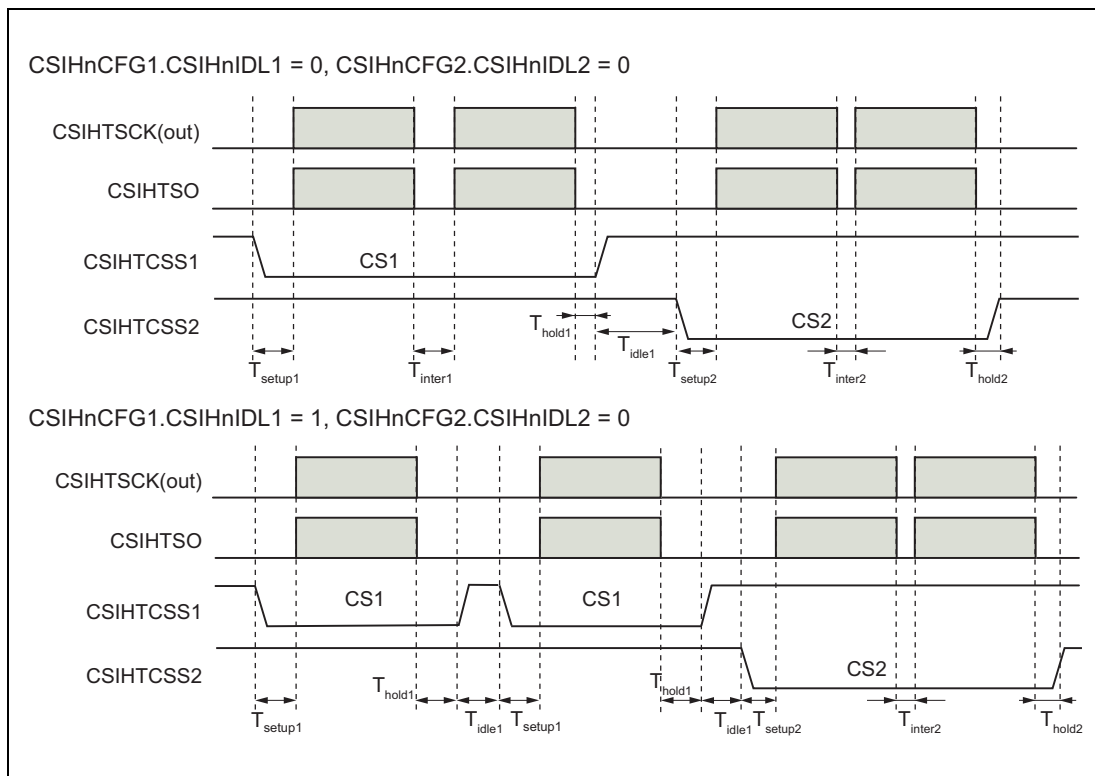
CSIHnCFG1.CSIHnIDL1 = 0, CSIHnCFG2.CSIHnIDL2 = 0

CSIHTSCK(out)

CSIHTSO

CSIHTCSS1

CS1

CSIHTCSS2

$T_{hold1}$

CS2

$T_{idle1}$

$T_{setup1}$

$T_{inter1}$

$T_{setup2}$

$T_{inter2}$

$T_{hold2}$

CSIHnCFG1.CSIHnIDL1 = 1, CSIHnCFG2.CSIHnIDL2 = 0

CSIHTSCK(out)

CSIHTSO

CSIHTCSS1

CS1

CS1

CSIHTCSS2

$T_{hold1}$

$T_{hold1}$

CS2

$T_{setup1}$

$T_{idle1}$

$T_{setup1}$

$T_{idle1}$

$T_{setup2}$

$T_{inter2}$

$T_{hold2}$